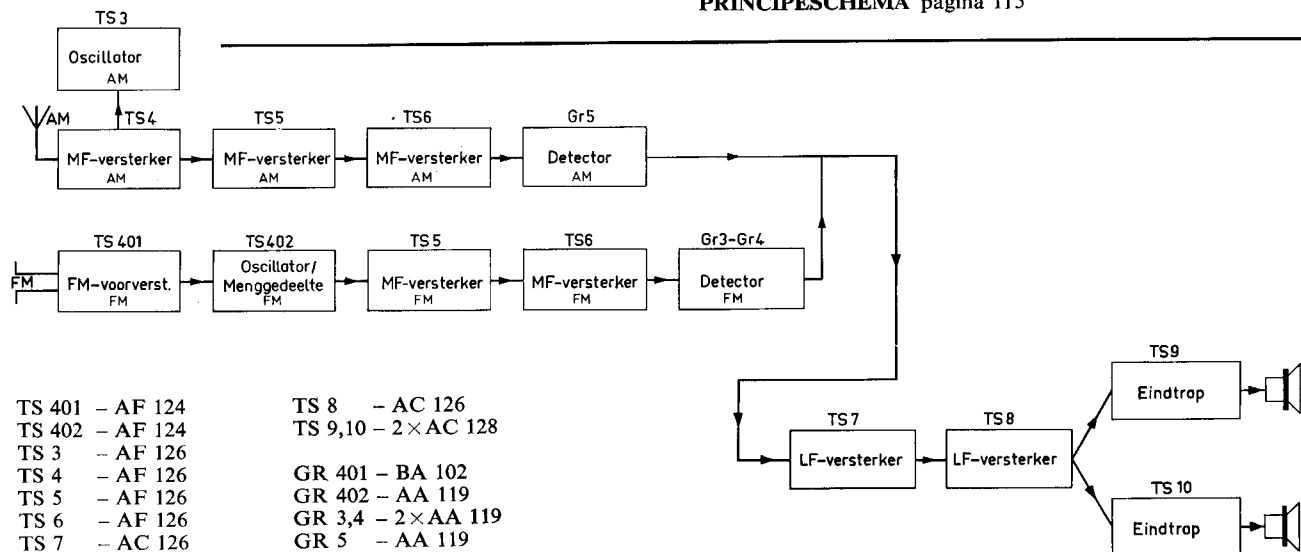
PRINCIPESCHEMA pagina 115

TS 3
Oscillator
AM

AM
TS4
MF-versterker
AM

TS5
MF-versterker
AM

TS6
MF-versterker
AM

Gr5
Detector
AM

FM
TS 401
FM-voorverst.
FM

TS402
Oscillator/
Menggedeelte
FM

TS 5
MF-versterker
FM

TS6
MF-versterker
FM

Gr3-Gr4
Detector
FM

TS7
LF-versterker

TS8
LF-versterker

TS9
Eindtrap

TS 10
Eindtrap

TS 401 – AF 124
TS 402 – AF 124
TS 3 – AF 126
TS 4 – AF 126
TS 5 – AF 126
TS 6 – AF 126
TS 7 – AC 126

TS 8 – AC 126
TS 9,10 – $2\times$AC 128

GR 401 – BA 102
GR 402 – AA 119
GR 3,4 – $2\times$AA 119
GR 5 – AA 119